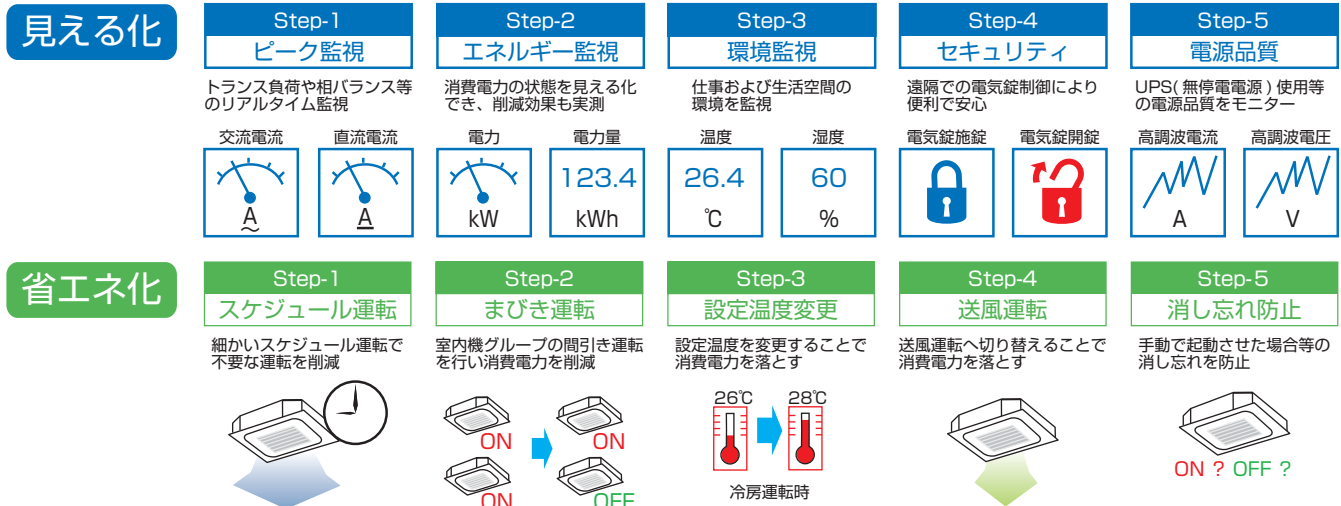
見える化

Step-1
ピーク監視
トランス負荷や相バランス等のリアルタイム監視
交流電流
A
直流電流
A

Step-2
エネルギー監視
消費電力の状態を見える化でき、削減効果も実測
電力
kW
電力量
123.4
kWh

Step-3
環境監視
仕事および生活空間の環境を監視
温度
26.4
℃
湿度
60
%

Step-4
セキュリティ
遠隔での電気錠制御により便利で安心
電気錠施錠
電気錠開錠

Step-5
電源品質
UPS(無停電電源)使用等の電源品質をモニター
高調波電流
A
高調波電圧
V

省エネ化

Step-1
スケジュール運転
細かいスケジュール運転で不要な運転を削減

Step-2
まびき運転
室内機グループの間引き運転を行い消費電力を削減
ON
ON
ON
OFF

Step-3
設定温度変更
設定温度を変更することで消費電力を落とす
26℃
28℃
冷房運転時

Step-4
送風運転
送風運転へ切り替えることで消費電力を落とす

Step-5
消し忘れ防止
手動で起動させた場合等の消し忘れを防止
ON ? OFF ?